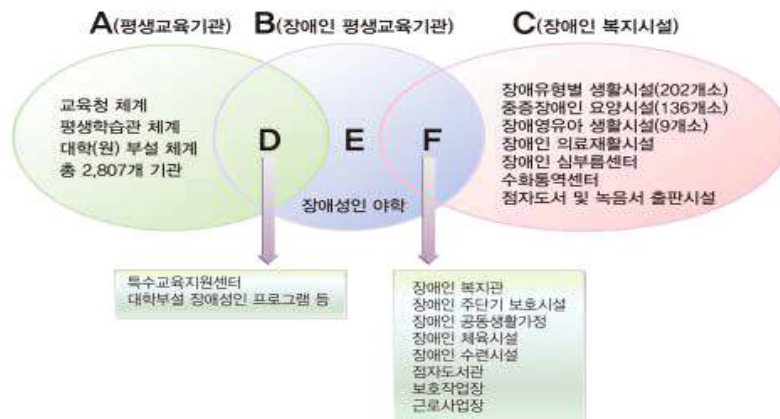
A(평생교육기관) B(장애인 평생교육기관) C(장애인 복지시설)

교육청 체계
평생학습관 체계
대학(원) 부설 체계
총 2,807개 기관

D E F

장애성인 야학

장애유형별 생활시설(202개소)
중증장애인 요양시설(136개소)
장애영유아 생활시설(9개소)
장애인 의료재활시설
장애인 심부름센터
수화통역센터
점자도서 및 녹음서 출판시설

특수교육지원센터
대학부설 장애성인 프로그램 등

장애인 복지관
장애인 주단기 보호시설
장애인 공동생활가정
장애인 체육시설
장애인 수련시설
점자도서관
보호작업장
근로사업장